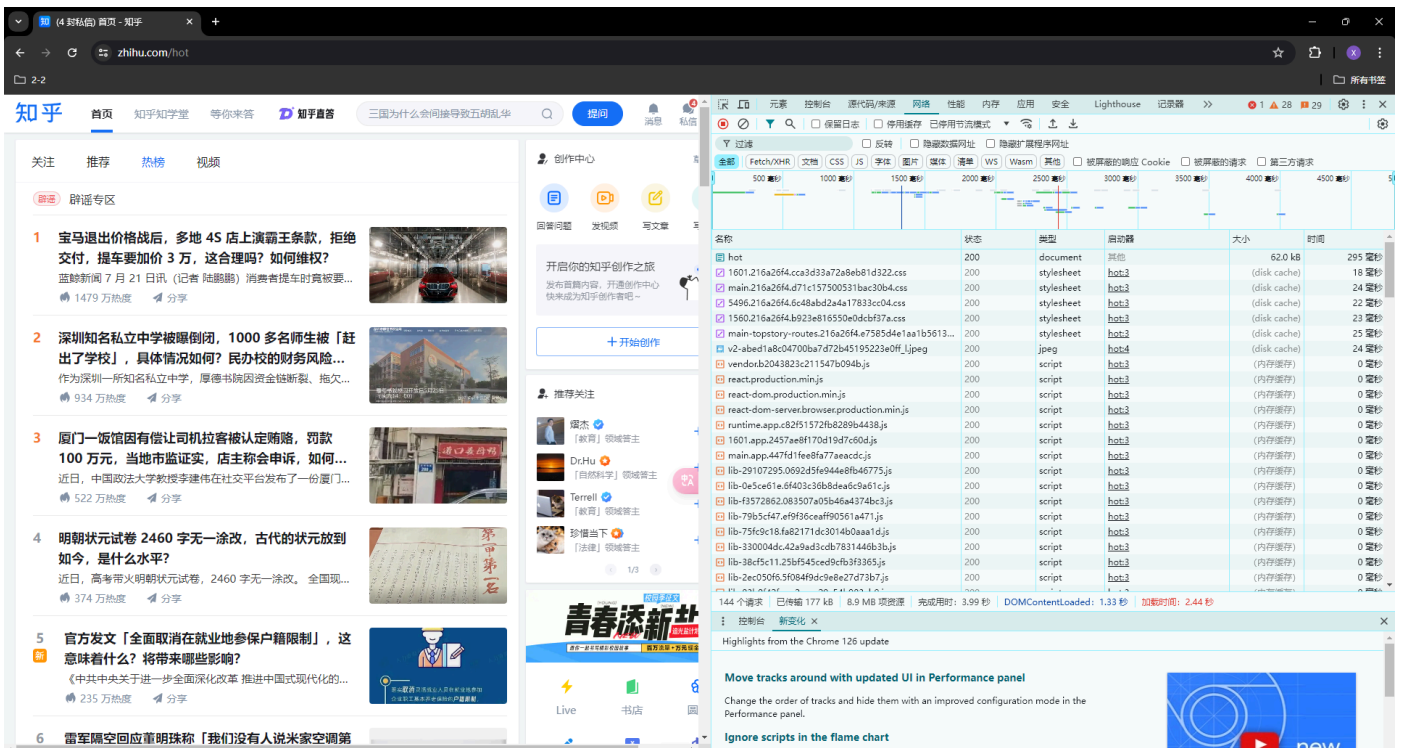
(4 封私信) 首页 - 知乎
zhihu.com/hot
2-2
所有书签

知乎 首页 知乎知学堂 等你来答 知乎直答 三国为什么会间接导致五胡乱华 提问 消息 私信

关注 推荐 热榜 视频

辟谣 辟谣专区

1 宝马退出价格战后，多地 4S 店上演霸王条款，拒绝交付，提车要加价 3 万，这合理吗？如何维权？
蓝鲸新闻 7 月 21 日讯（记者 陆鹏鹏）消费者提车时被要...
1479 万热度 分享

2 深圳知名私立中学被曝倒闭，1000 多名师生被「赶出了学校」，具体情况如何？民办校的财务风险...
作为深圳一所知名私立中学，厚德书院因资金链断裂、拖欠...
934 万热度 分享

3 厦门一饭馆因有偿让司机拉客被认定贿赂，罚款 100 万元，当地市监证实，店主称会申诉，如何...
近日，中国政法大学教授李建伟在社交平台发布了一份厦门...
522 万热度 分享

4 明朝状元试卷 2460 字无一涂改，古代的状元放到如今，是什么水平？
近日，高考带火明朝状元试卷，2460 字无一涂改。全国现...
374 万热度 分享

5 新 官方发文「全面取消在就业地参保户籍限制」，这意味着什么？将带来哪些影响？
《中共中央关于进一步全面深化改革 推进中国式现代化的...
235 万热度 分享

6 雷军隔空回应董明珠称「我们没有人说米家空调第

创作中心
回答问题 发视频 写文章
开启你的知乎创作之旅
发布首篇内容，开通创作中心
快来成为知乎创作者吧～
开始创作

推荐关注
煜杰 「教育」领域答主
Dr.Hu 「自然科学」领域答主
Terrell 「教育」领域答主
珍惜当下 「法律」领域答主
1/3

青春添新

Live 书店

元素 控制台 源代码/来源 网络 性能 内存 应用 安全 Lighthouse 记录器 1 28 29
保留日志 停用缓存 已停用节流模式
过滤 反转 隐藏数据网址 隐藏扩展程序网址
全部 Fetch/XHR 文档 CSS JS 字体 图片 媒体 清单 WS Wasm 其他 被屏蔽的响应 Cookie 被屏蔽的请求 第三方请求
500 毫秒 1000 毫秒 1500 毫秒 2000 毫秒 2500 毫秒 3000 毫秒 3500 毫秒 4000 毫秒 4500 毫秒

| 名称 | 状态 | 类型 | 启动器 | 大小 | 时间 |
|---|---|---|---|---|---|
| hot | 200 | document | 其他 | 62.0 kB | 295 毫秒 |
| 1601.216a26f4.cca3d33a72a8eb81d322.css | 200 | stylesheet | hot:3 | (disk cache) | 18 毫秒 |
| main.216a26f4.d71c157500531bac30b4.css | 200 | stylesheet | hot:3 | (disk cache) | 24 毫秒 |
| 5496.216a26f4.6c48abd2a4a17833cc04.css | 200 | stylesheet | hot:3 | (disk cache) | 22 毫秒 |
| 1560.216a26f4.b923e816550e0dcbf37a.css | 200 | stylesheet | hot:3 | (disk cache) | 23 毫秒 |
| main-topstory-routes.216a26f4.e7585d4e1aa1b5613... | 200 | stylesheet | hot:3 | (disk cache) | 25 毫秒 |
| v2-abed1a8c04700ba7d72b45195223e0ff_l.jpeg | 200 | jpeg | hot:4 | (disk cache) | 24 毫秒 |
| vendor.b2043823c211547b094b.js | 200 | script | hot:3 | (内存缓存) | 0 毫秒 |
| react.production.min.js | 200 | script | hot:3 | (内存缓存) | 0 毫秒 |
| react-dom.production.min.js | 200 | script | hot:3 | (内存缓存) | 0 毫秒 |
| react-dom-server.browser.production.min.js | 200 | script | hot:3 | (内存缓存) | 0 毫秒 |
| runtime.app.c82f51572fb8289b4438.js | 200 | script | hot:3 | (内存缓存) | 0 毫秒 |
| 1601.app.2457ae8f170d19d7c60d.js | 200 | script | hot:3 | (内存缓存) | 0 毫秒 |
| main.app.447fd1fee8fa77aeacdc.js | 200 | script | hot:3 | (内存缓存) | 0 毫秒 |
| lib-29107295.0692d5fe944e8fb46775.js | 200 | script | hot:3 | (内存缓存) | 0 毫秒 |
| lib-0e5ce61e.6f403c36b8dea6c9a61c.js | 200 | script | hot:3 | (内存缓存) | 0 毫秒 |
| lib-f3572862.083507a05b46a4374bc3.js | 200 | script | hot:3 | (内存缓存) | 0 毫秒 |
| lib-79b5cf47.ef9f36ceaff90561a471.js | 200 | script | hot:3 | (内存缓存) | 0 毫秒 |
| lib-75fc9c18.fa82171dc3014b0aaa1d.js | 200 | script | hot:3 | (内存缓存) | 0 毫秒 |
| lib-330004dc.42a9ad3cdb7831446b3b.js | 200 | script | hot:3 | (内存缓存) | 0 毫秒 |
| lib-38cf5c11.25bf545ced9cfb3f3365.js | 200 | script | hot:3 | (内存缓存) | 0 毫秒 |
| lib-2ec050f6.5f084f9dc9e8e27d73b7.js | 200 | script | hot:3 | (内存缓存) | 0 毫秒 |

144 个请求 | 已传输 177 kB | 8.9 MB 项资源 | 完成用时：3.99 秒 | DOMContentLoaded：1.33 秒 | 加载时间：2.44 秒

控制台 新变化
Highlights from the Chrome 126 update

Move tracks around with updated UI in Performance panel
Change the order of tracks and hide them with an improved configuration mode in the Performance panel.

Ignore scripts in the flame chart
new